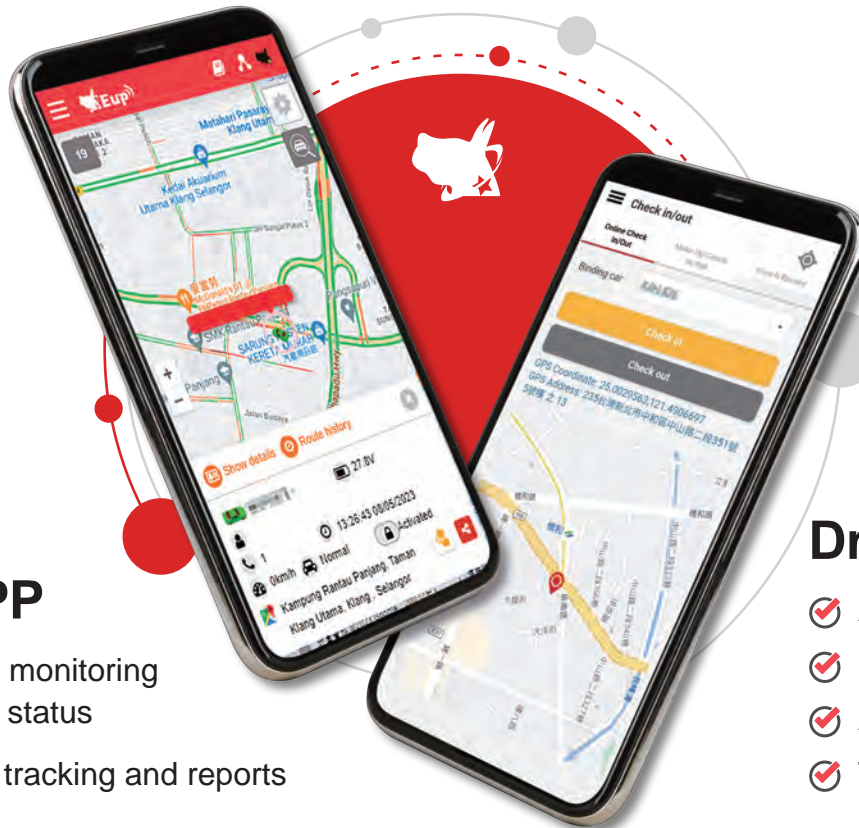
Eup

Matahari Pasaraya Klang Utama

19

Kedai Akuarium Utama Klang Selangor

SMK Rantau Panjang

SARUNG KERETA

Panjang

Jalan Bukit

Show details

Route history

27.8V

13:26:43 08/05/2023

Activated

1

0km/h

Normal

Kampung Rantau Panjang, Taman Klang Utama, Klang, Selangor

Check in/out

Online Check In/Out

Binding car

Check in

Check out

GPS Coordinate: 25.0020563,121.4906697

GPS Address: 235台灣新北市中和區中山路二段351號5號樓之13

PP

monitoring

status

tracking and reports

Dr